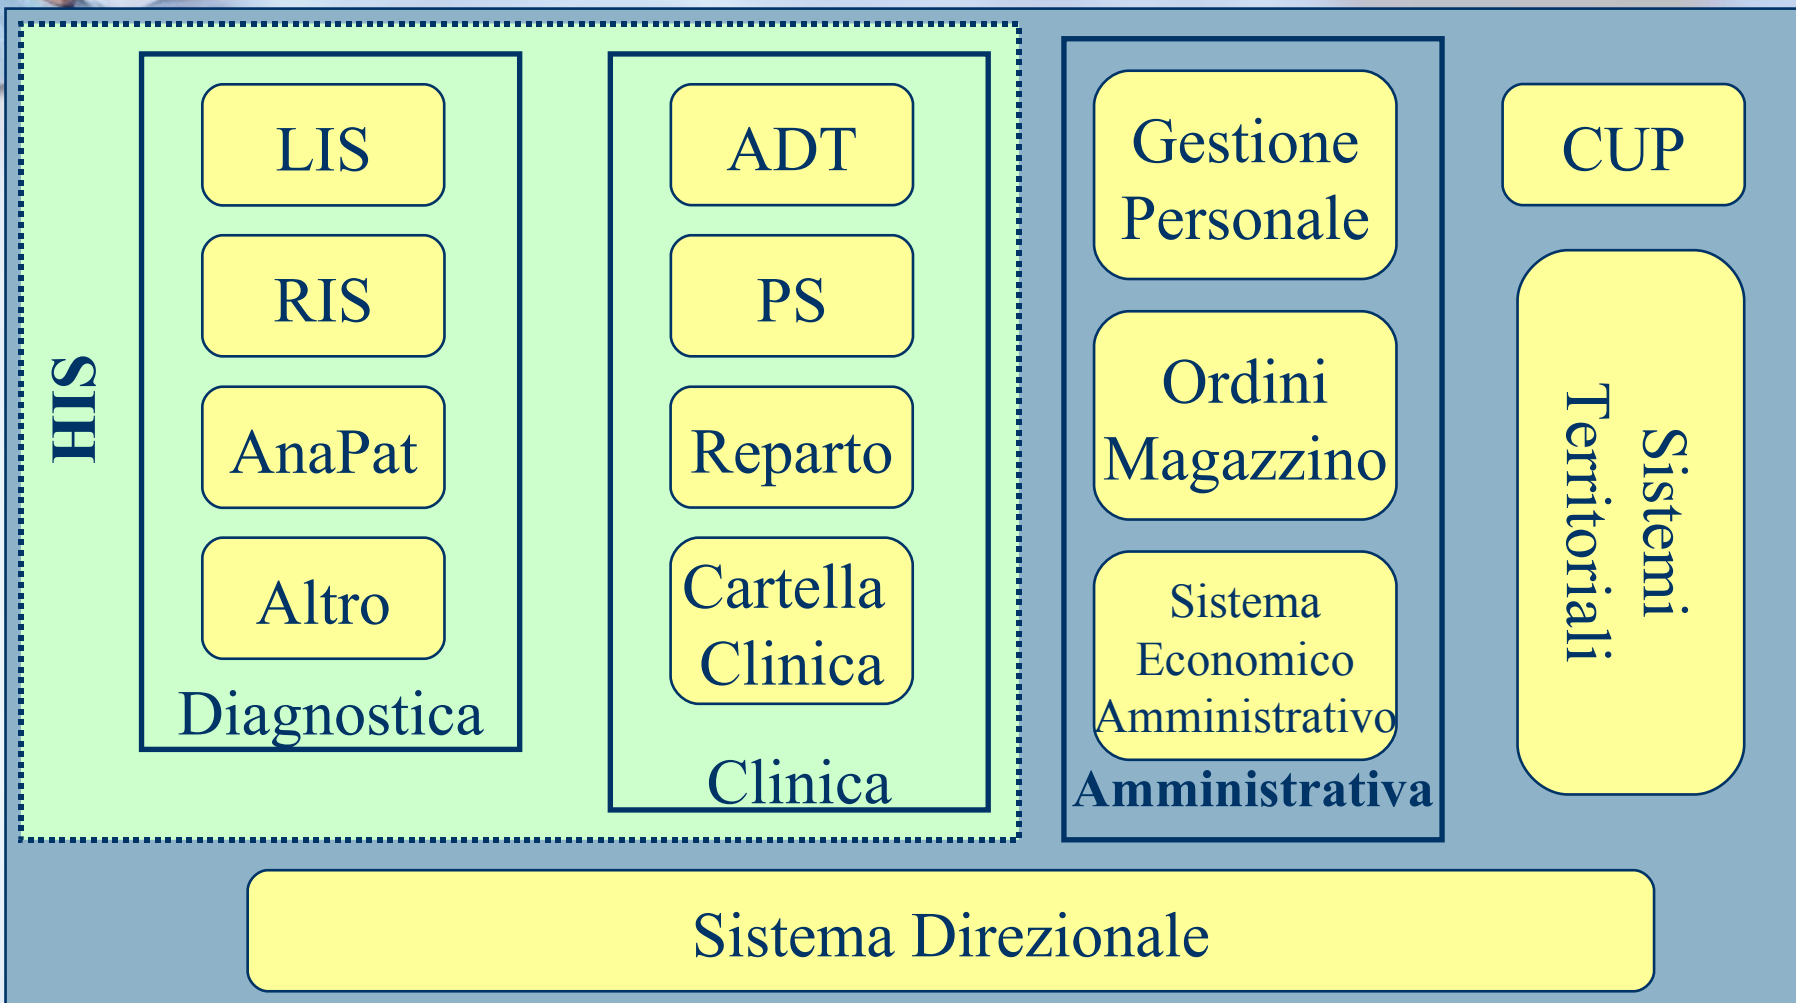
HIS

LIS

RIS

AnaPat

Altro

Diagnostica

ADT

PS

Reparto

Cartella Clinica

Clinica

Gestione Personale

Ordini Magazzino

Sistema Economico Amministrativo

Amministrativa

CUP

Sistemi Territoriali

Sistema Direzionale